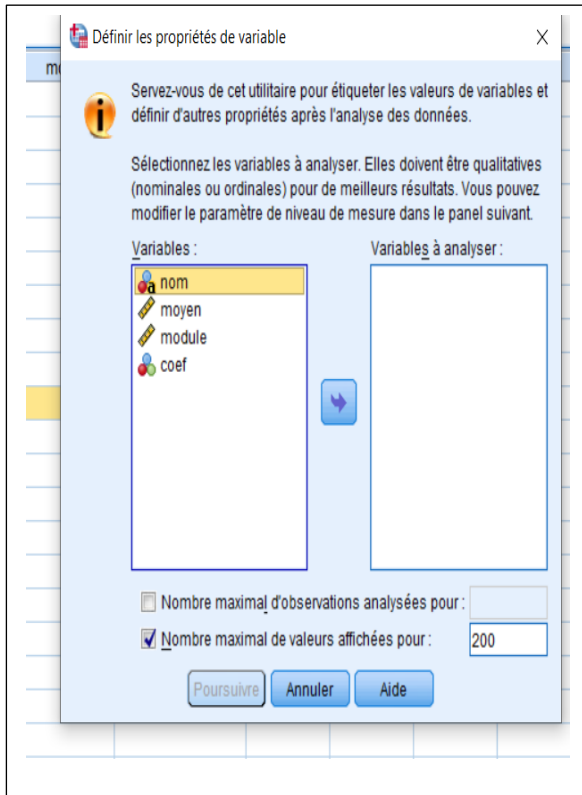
Définir les propriétés de variable

X

m

Servez-vous de cet utilitaire pour étiqueter les valeurs de variables et définir d'autres propriétés après l'analyse des données.

Sélectionnez les variables à analyser. Elles doivent être qualitatives (nominales ou ordinales) pour de meilleurs résultats. Vous pouvez modifier le paramètre de niveau de mesure dans le panel suivant.

Variables :

nom
moyen
module
coef

Variables à analyser :

Nombre maximal d'observations analysées pour :

Nombre maximal de valeurs affichées pour : 200

Poursuivre

Annuler

Aide